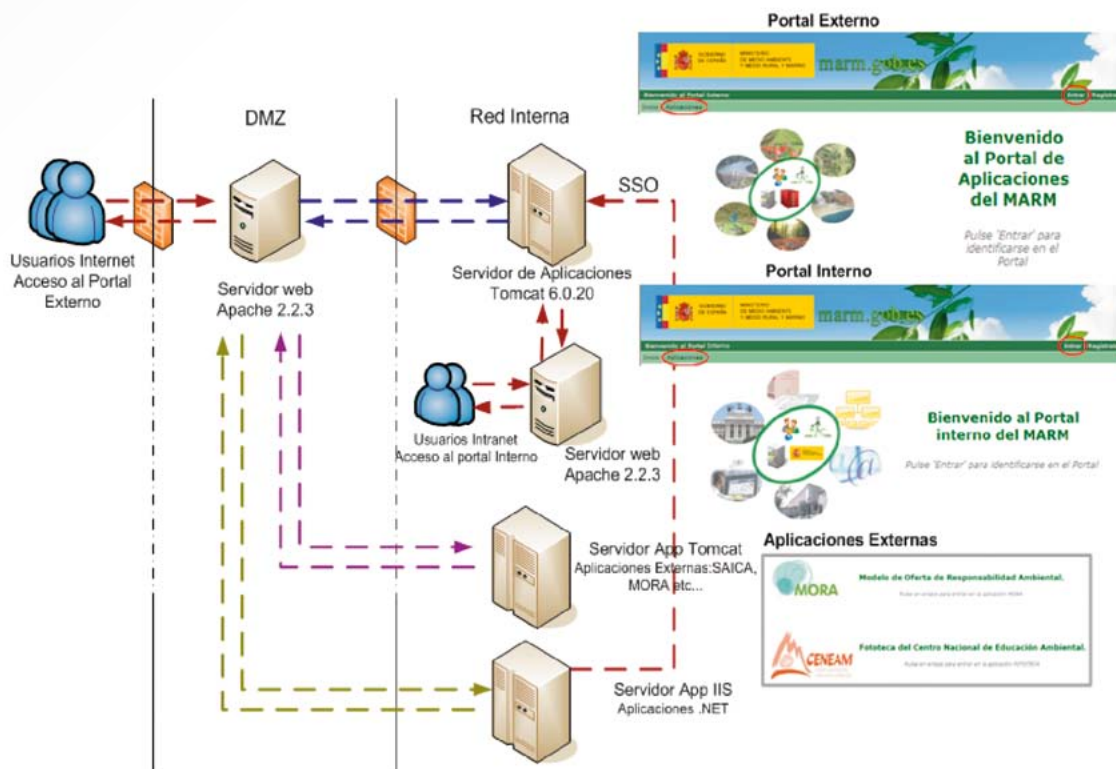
DMZ

Red Interna

Usuarios Internet Acceso al Portal Externo

Servidor web Apache 2.2.3

SSO

Servidor de Aplicaciones Tomcat 6.0.20

Usuarios Intranet Acceso al portal Interno

Servidor web Apache 2.2.3

Servidor App Tomcat Aplicaciones Externas:SAICA, MORA etc...

Servidor App IIS Aplicaciones .NET

Portal Externo

GOBIERNO DE ESPAÑA MINISTERIO DE MEDIO AMBIENTE Y MEDIO RURAL Y MARINO

marm.gob.es

Entrar

Bienvenido al Portal Externo

Aplicaciones

Bienvenido al Portal de Aplicaciones del MARM

Pulse 'Entrar' para identificarse en el Portal

Portal Interno

GOBIERNO DE ESPAÑA MINISTERIO DE MEDIO AMBIENTE Y MEDIO RURAL Y MARINO

marm.gob.es

Entrar

Bienvenido al Portal Interno

Aplicaciones

Bienvenido al Portal interno del MARM

Pulse 'Entrar' para identificarse en el Portal

Aplicaciones Externas

MORA

Modelo de Oferta de Responsabilidad Ambiental.

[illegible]

CENEAM

Fototeca del Centro Nacional de Educación Ambiental.

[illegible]